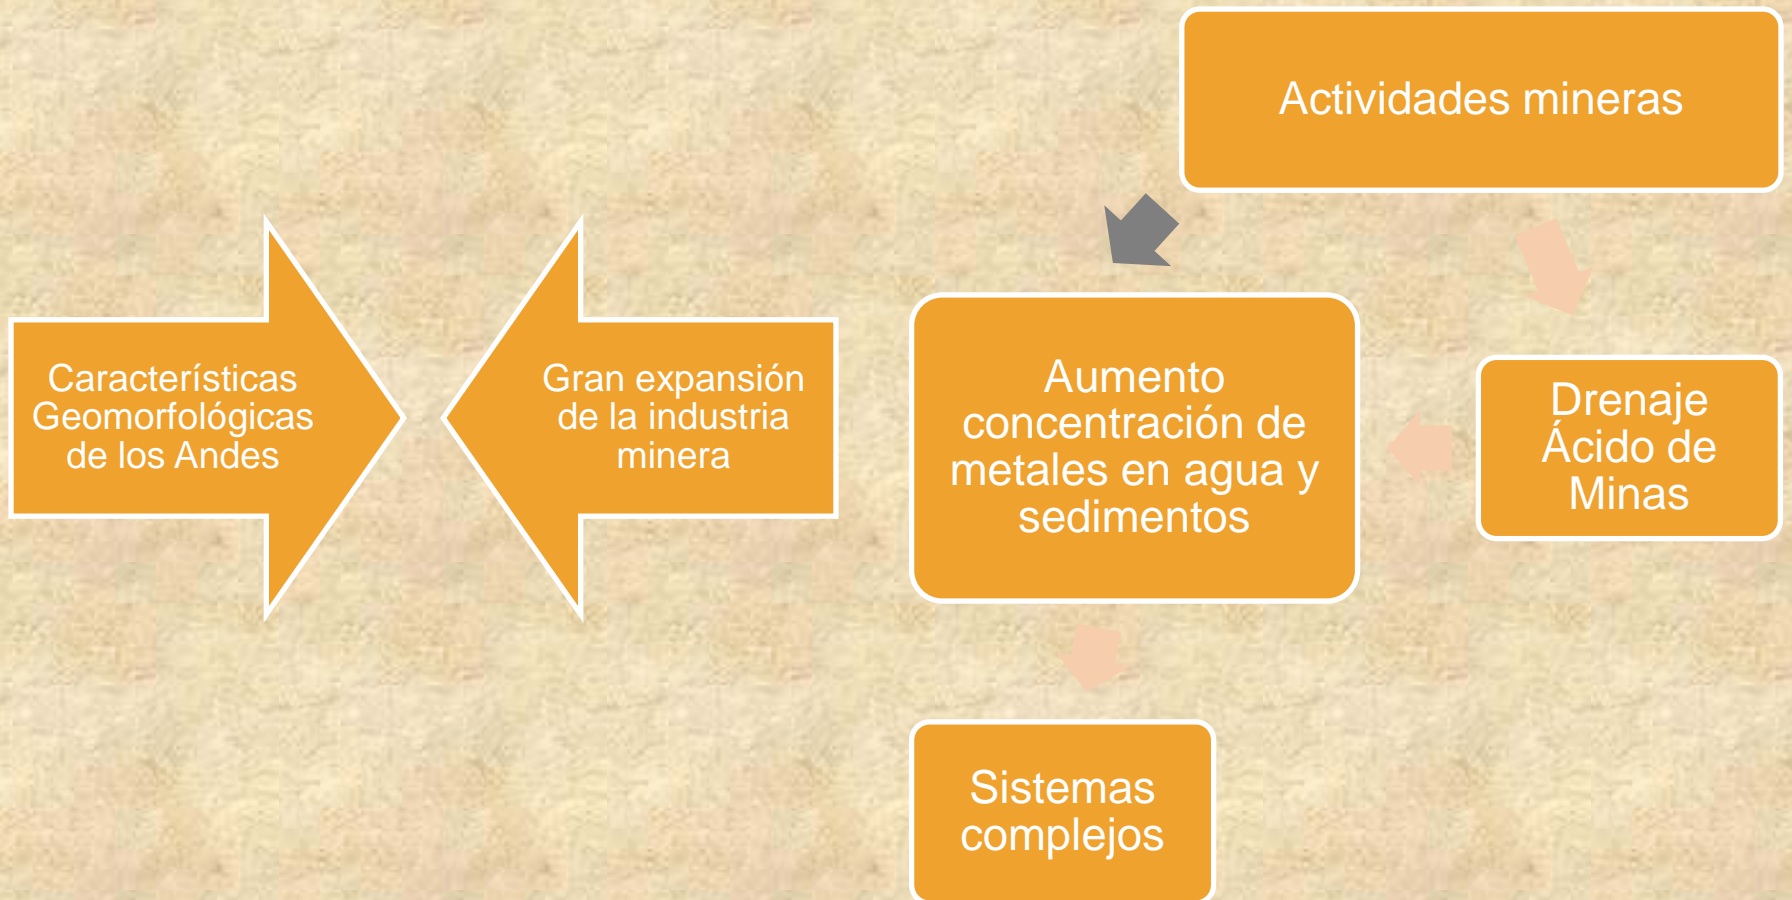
Características Geomorfológicas de los Andes

Gran expansión de la industria minera

Actividades mineras

Aumento concentración de metales en agua y sedimentos

Drenaje Ácido de Minas

Sistemas complejos